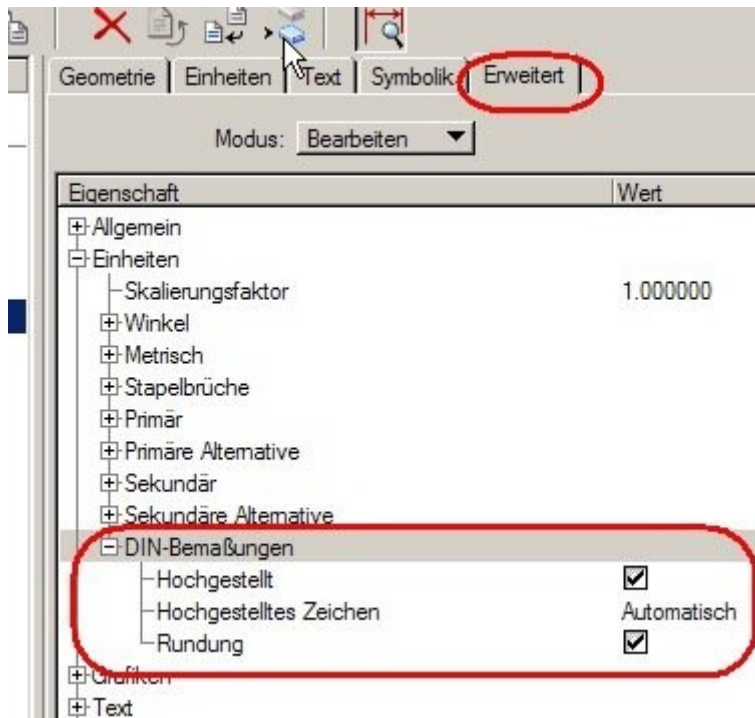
Geometrie | Einheiten | Text | Symbolik | Erweitert

Modus: Bearbeiten

| Eigenschaft | Wert |
|---|---|
| Allgemein | |
| Einheiten | |
| Skalierungsfaktor | 1.000000 |
| Winkel | |
| Metrisch | |
| Stapelbrüche | |
| Primär | |
| Primäre Alternative | |
| Sekundär | |
| Sekundäre Alternative | |
| DIN-Bemaßungen | |
| Hochgestellt | ☑ |
| Hochgestelltes Zeichen | Automatisch |
| Rundung | ☑ |
| Grafiken | |
| Text | |